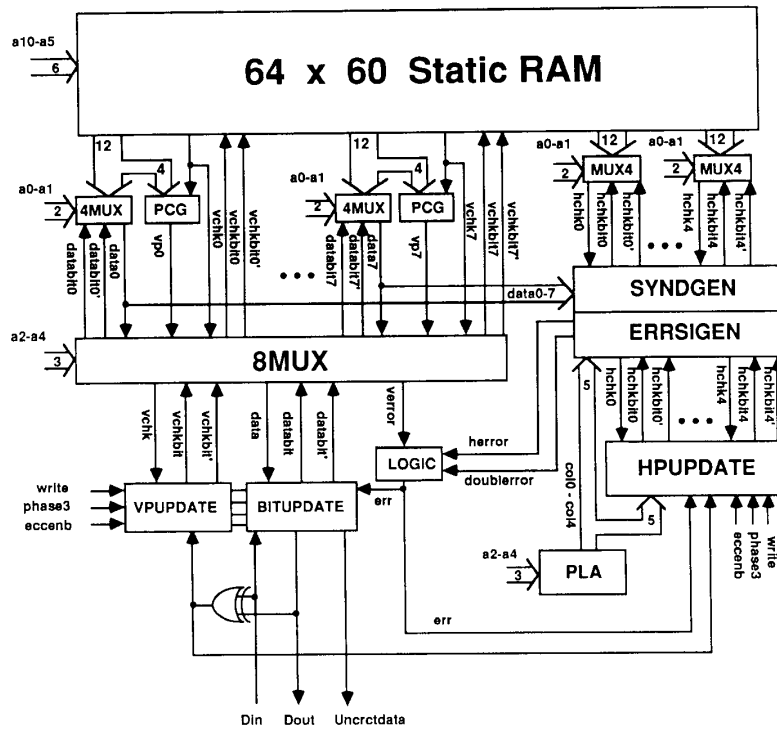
a10-a5
6
64 x 60 Static RAM
12
4
12
4
a0-a1
12
a0-a1
12
a0-a1
2
MUX4
2
MUX4
a0-a1
2
4MUX
PCG
2
4MUX
PCG
databit0
databit0'
data0
vp0
vchk0
vchkbit0
vchkbit0'
databit7
databit7'
data7
vp7
vchk7
vchkbit7
vchkbit7'
hchk0
hchkbit0
hchkbit0'
hchk4
hchkbit4
hchkbit4'
• • •
• • •
SYNDGEN
data0-7
ERRSIGEN
a2-a4
3
8MUX
5
hchk0
hchkbit0
hchkbit0'
hchk4
hchkbit4
hchkbit4'
• • •
vchk
vchkbit
vchkbit'
data
databit
databit'
verror
herror
LOGIC
doublerror
col0 - col4
HPUPDATE
write
phase3
eccenb
VPUPDATE
BITUPDATE
err
5
eccenb
phase3
write
a2-a4
3
PLA
err
Din
Dout
Uncrctdata